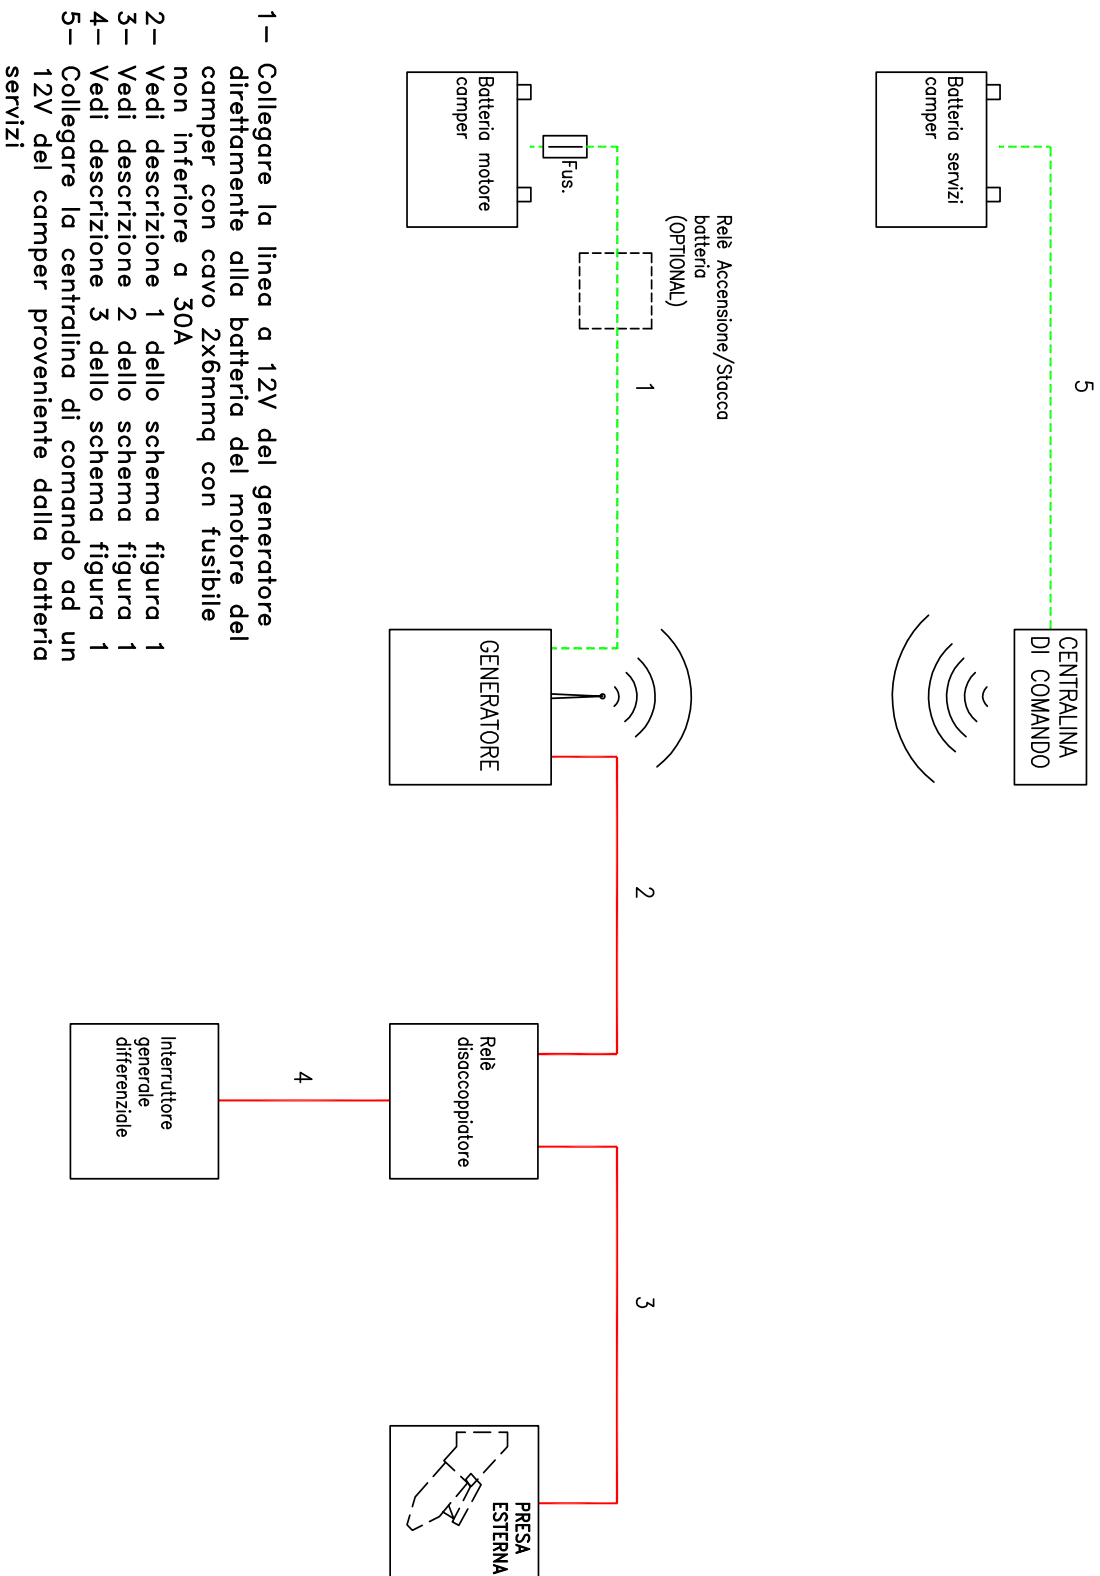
Batteria servizi camper

5

CENTRALINA DI COMANDO

Batteria motore camper

Fus.

Relè Accensione/Stacca batteria (OPTIONAL)

1

GENERATORE

2

Relè disaccoppiatore

4

Interruttore generale differenziale

3

PRESA ESTERNA

1– Collegare la linea a 12V del generatore direttamente alla batteria del motore del camper con cavo 2x6mmq con fusibile non inferiore a 30A
2– Vedi descrizione 1 dello schema figura 1
3– Vedi descrizione 2 dello schema figura 1
4– Vedi descrizione 3 dello schema figura 1
5– Collegare la centralina di comando ad un 12V del camper proveniente dalla batteria servizi